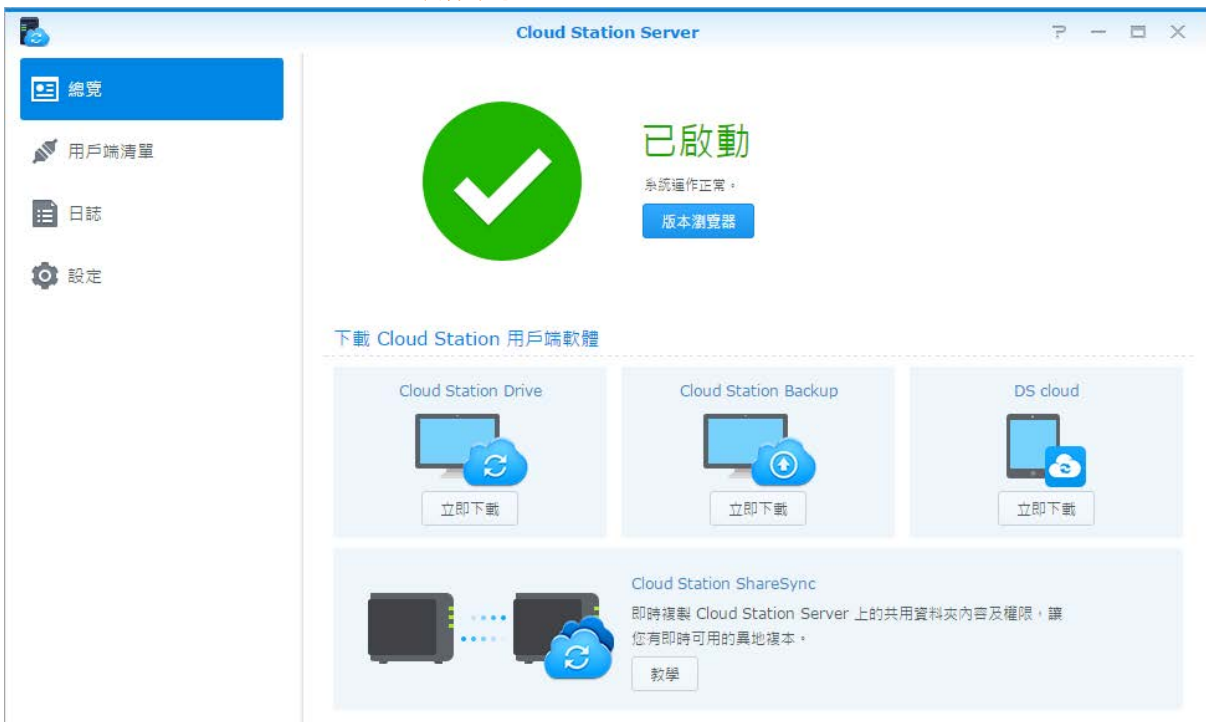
Cloud Station Server

? — □ ×

總覽

用戶端清單

日誌

設定

已啟動

系統運作正常。

版本瀏覽器

下載 Cloud Station 用戶端軟體

Cloud Station Drive

立即下載

Cloud Station Backup

立即下載

DS cloud

立即下載

Cloud Station ShareSync

即時複製 Cloud Station Server 上的共用資料夾內容及權限，讓您有即時可用的異地複本。

教學